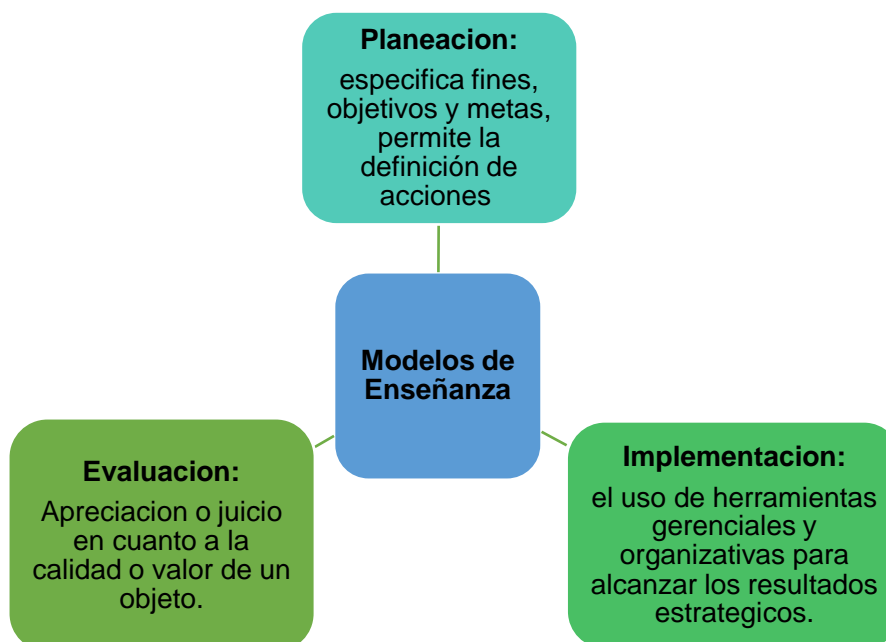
Planeacion:

especifica fines, objetivos y metas, permite la definición de acciones

Modelos de Enseñanza

Evaluacion:

Apreciacion o juicio en cuanto a la calidad o valor de un objeto.

Implementacion:

el uso de herramientas gerenciales y organizativas para alcanzar los resultados estrategicos.